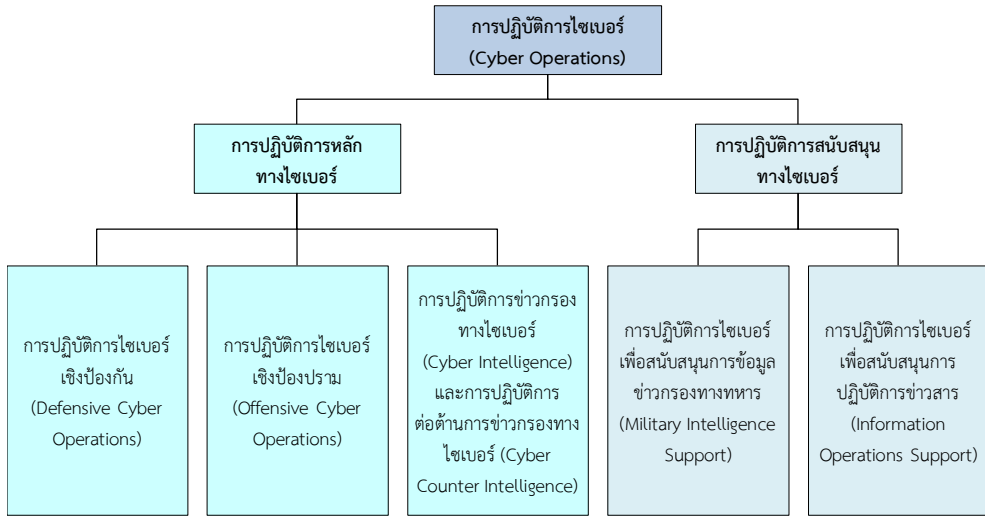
การปฏิบัติการไซเบอร์
(Cyber Operations)

การปฏิบัติการหลัก
ทางไซเบอร์

การปฏิบัติการสนับสนุน
ทางไซเบอร์

การปฏิบัติการไซเบอร์
เชิงป้องกัน
(Defensive Cyber Operations)

การปฏิบัติการไซเบอร์
เชิงป้องปราม
(Offensive Cyber Operations)

การปฏิบัติการข่าวกรองทางไซเบอร์
(Cyber Intelligence)
และการปฏิบัติการต่อต้านการข่าวกรองทางไซเบอร์ (Cyber Counter Intelligence)

การปฏิบัติการไซเบอร์
เพื่อสนับสนุนการข้อมูลข่าวกรองทางทหาร
(Military Intelligence Support)

การปฏิบัติการไซเบอร์
เพื่อสนับสนุนการปฏิบัติการข่าวสาร
(Information Operations Support)